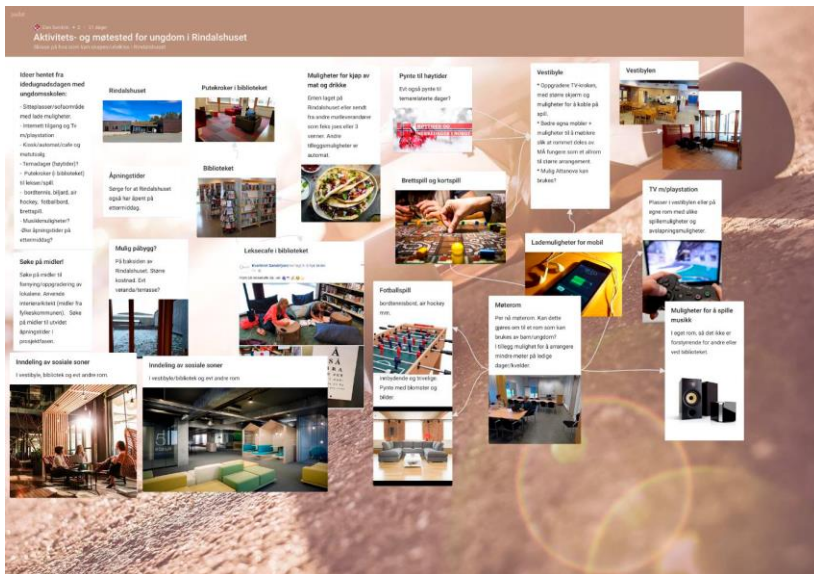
padlet

Dan Sundvor • 3 • 11 dager

Aktivitets- og møtested for ungdom i Rindalshuset

Ideer hentet fra ideedugnaddagen med ungdomsskolen:

- Sitteplasser/sofaområde med lade muligheter.
- Internett tilgang og Tv m/playstation
- Kiosk/automat/cafe og matutsalg
- Temadager (høytider)?
- Putekroker (i biblioteket) til lekser/spill
- bordtennis, biljard, air hockey, fotballbord, brettspill.
- Musikkmuligheter?
-Øke åpningstider på ettermiddag?

Rindalshuset

Putekroker i biblioteket

Åpningstider

Sørge for at Rindalshuset også har åpent på ettermiddag.

Biblioteket

Muligheter for kjøp av mat og drikke

Enten laget på Rindalshuset eller sendt fra andre matleverandører som feks pass eller 3 verner. Andre tilleggsmuligheter er automat.

Pynte til høytider

Evt også pynte til temarelaterte dager?

Vestibyle

* Oppgradere TV-kroken, med større skjerm og muligheter for å koble på spill.
* Bedre egna møbler + muligheter til å møblere slik at rommet økes ev. Må fungere som et allrom til større arrangement.
* Mulig Altanova kan brukes?

Vestibylen

Brettspill og kortspill

TV m/playstation

Plasser i vestibylen eller på egne rom med ulike spillemuligheter og avslapningsmuligheter.

Mulig påbygg?

På baksiden av Rindalshuset. Større kostnad. Evt veranda/terrasse?

Leksecafe i biblioteket

Søke på midler!

Søke på midler til fornying/oppgradering av lokalene. Ansette miljøarbeider (midler fra fylkeskommunen). Søke på midler til utvidet åpningstider i prosjektfasen.

Lademuligheter for mobil

Fotballspill

bordtennisbord, air hockey mm.

Møterom

Per nå møterom. Kan dette gjøres om til et rom som kan brukes av barn/ungdom?
I tillegg mulighet for å arrangere mindre møter på ledige dager/kvelder.

Muligheter for å spille musikk

I eget rom, så det ikke er forstyrrende for andre eller ved biblioteket.

Inndeling av sosiale soner

I vestibyle, bibliotek og evt andre rom.

Inndeling av sosiale soner

I vestibyle/biblioteket og evt andre rom

Veilydende og trivelige. Pynte med blomster og bilder.